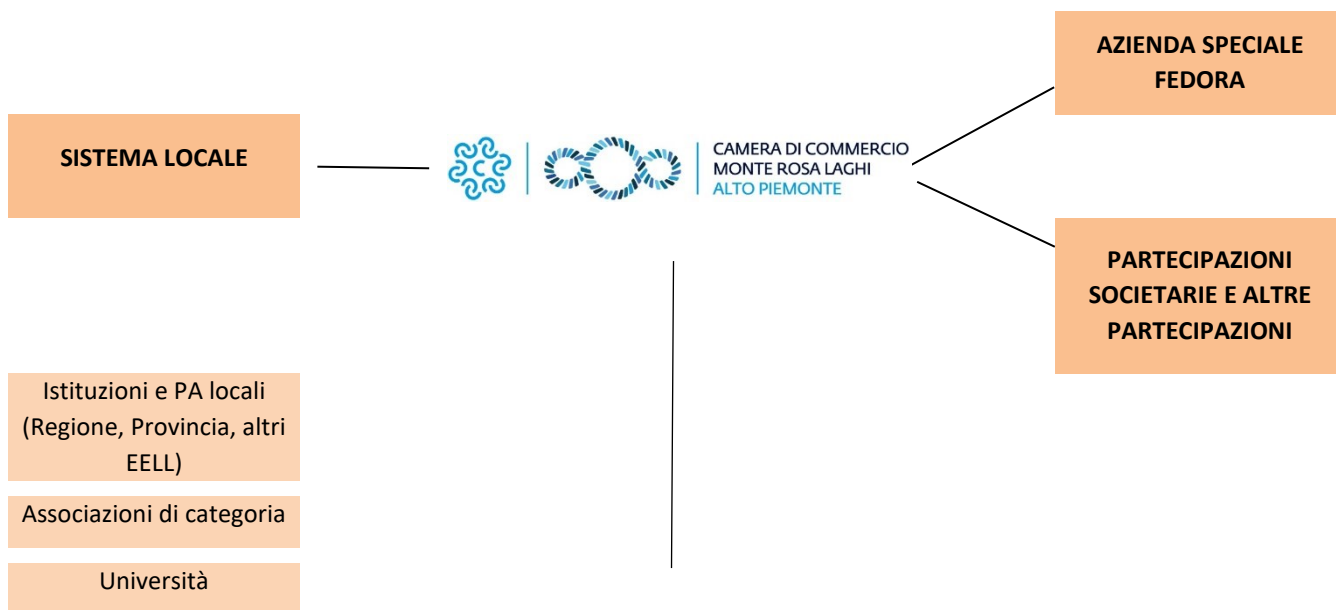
AZIENDA SPECIALE FEDORA

SISTEMA LOCALE

CAMERA DI COMMERCIO
MONTE ROSA LAGHI
ALTO PIEMONTE

PARTECIPAZIONI SOCIETARIE E ALTRE PARTECIPAZIONI

Istituzioni e PA locali (Regione, Provincia, altri EELL)

Associazioni di categoria

Università